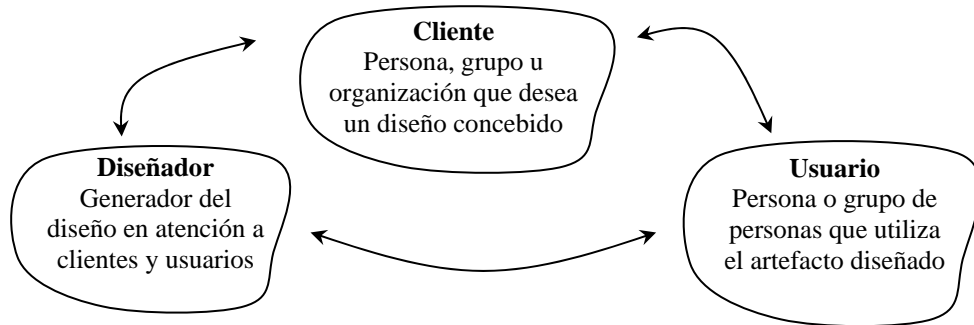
**Cliente**
Persona, grupo u organización que desea un diseño concebido

**Diseñador**
Generador del diseño en atención a clientes y usuarios

**Usuario**
Persona o grupo de personas que utiliza el artefacto diseñado